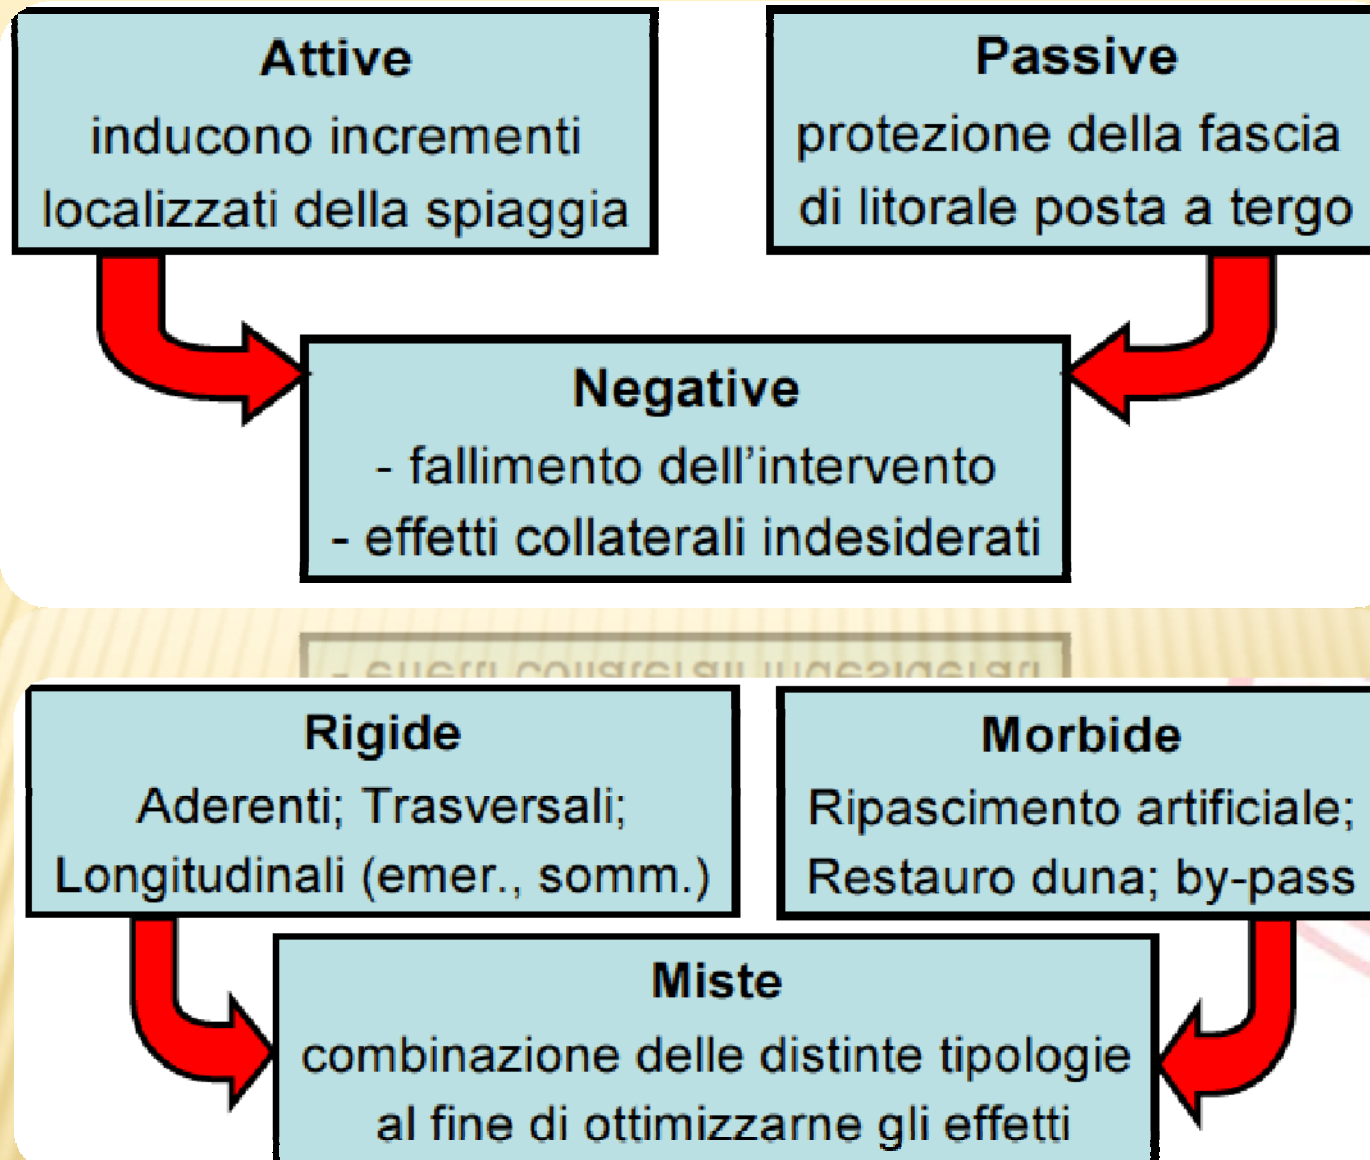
Attive
inducono incrementi localizzati della spiaggia

Passive
protezione della fascia di litorale posta a tergo

Negative
- fallimento dell'intervento
- effetti collaterali indesiderati

Rigide
Aderenti; Trasversali; Longitudinali (emer., somm.)

Morbide
Ripascimento artificiale; Restauro duna; by-pass

Miste
combinazione delle distinte tipologie al fine di ottimizzarne gli effetti